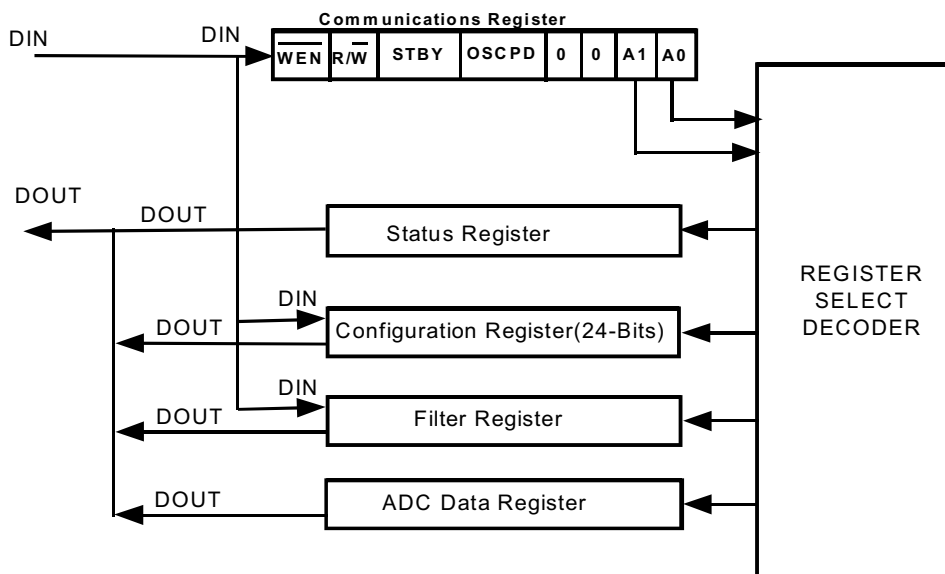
Communications Register

DIN

DIN

| $\overline{WEN}$ | R/$\overline{W}$ | STBY | OSCPD | 0 | 0 | A1 | A0 |
|---|---|---|---|---|---|---|---|

DOUT

DOUT

Status Register

REGISTER SELECT DECODER

DIN

DOUT

Configuration Register(24-Bits)

DIN

DOUT

Filter Register

DOUT

ADC Data Register